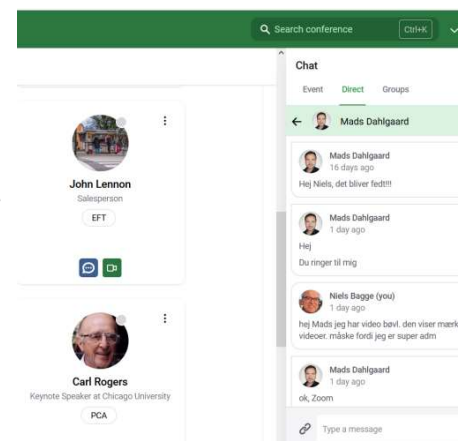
Search conference

Ctrl+K

John Lennon

Salesperson

EFT

Carl Rogers

Keynote Speaker at Chicago University

PCA

Chat

Event

Direct

Groups

Mads Dahlgaard

Mads Dahlgaard

16 days ago

Hej Niels, det bliver fedt!!!

Mads Dahlgaard

1 day ago

Hej

Du ringer til mig

Niels Bagge (you)

1 day ago

hej Mads jeg har video bøvl. den viser mærk videoer. måske fordi jeg er super adm

Mads Dahlgaard

1 day ago

ok, Zoom

Type a message